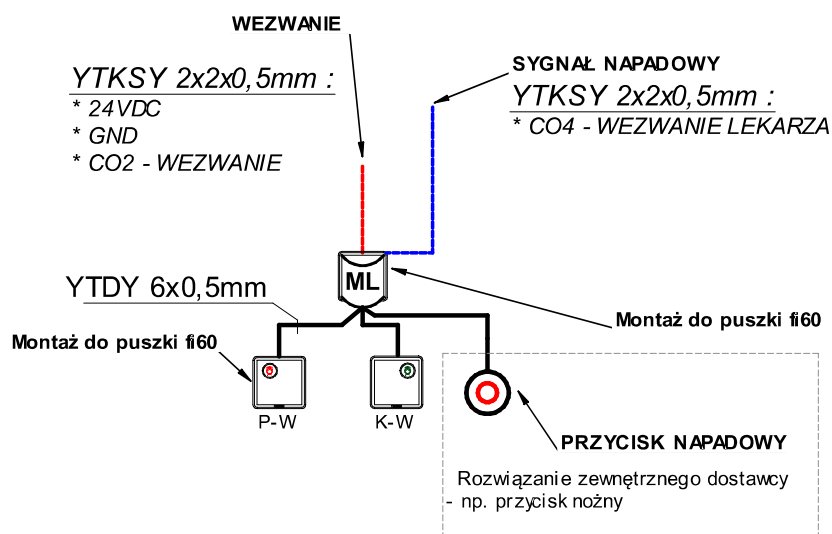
WEZWANIE

YTKSY 2x2x0,5mm :
* 24VDC
* GND
* CO2 - WEZWANIE

SYGNAŁ NAPADOWY
YTKSY 2x2x0,5mm :
* CO4 - WEZWANIE LEKARZA

ML

YTDY 6x0,5mm

Montaż do puszki fi60

Montaż do puszki fi60

P-W

K-W

PRZYCISK NAPADOWY

Rozwiązanie zewnętrznego dostawcy
- np. przycisk nożny